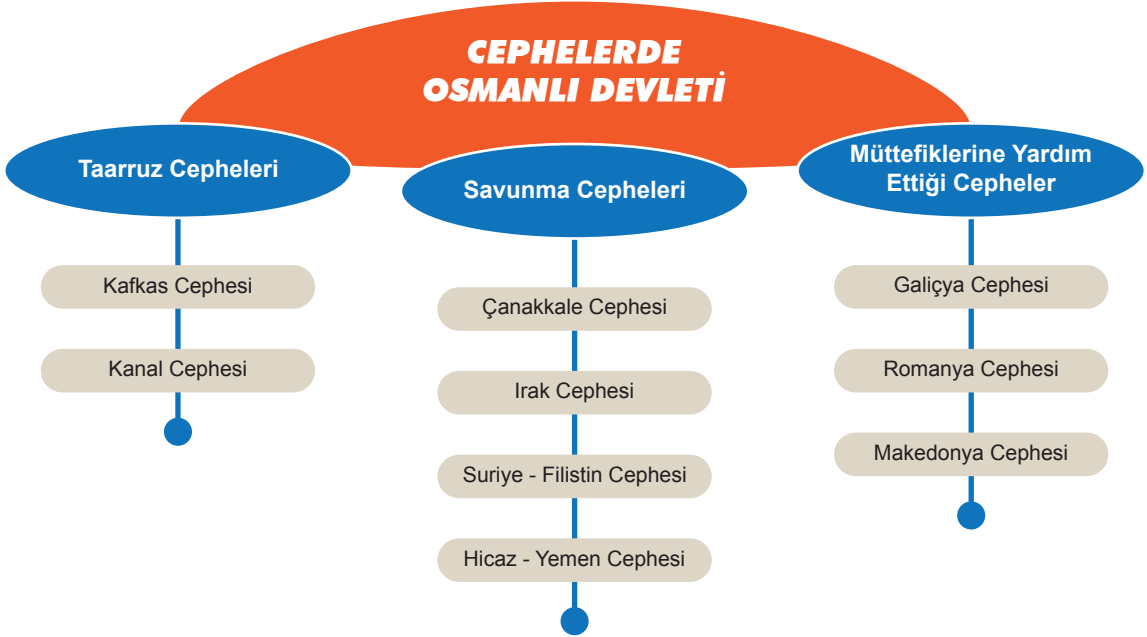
CEPHELERDE OSMANLI DEVLETİ

Taarruz Cepheleri

Kafkas Cephesi

Kanal Cephesi

Savunma Cepheleri

Çanakkale Cephesi

Irak Cephesi

Suriye - Filistin Cephesi

Hicaz - Yemen Cephesi

Müttefiklerine Yardım Ettiği Cepheler

Galiçya Cephesi

Romanya Cephesi

Makedonya Cephesi